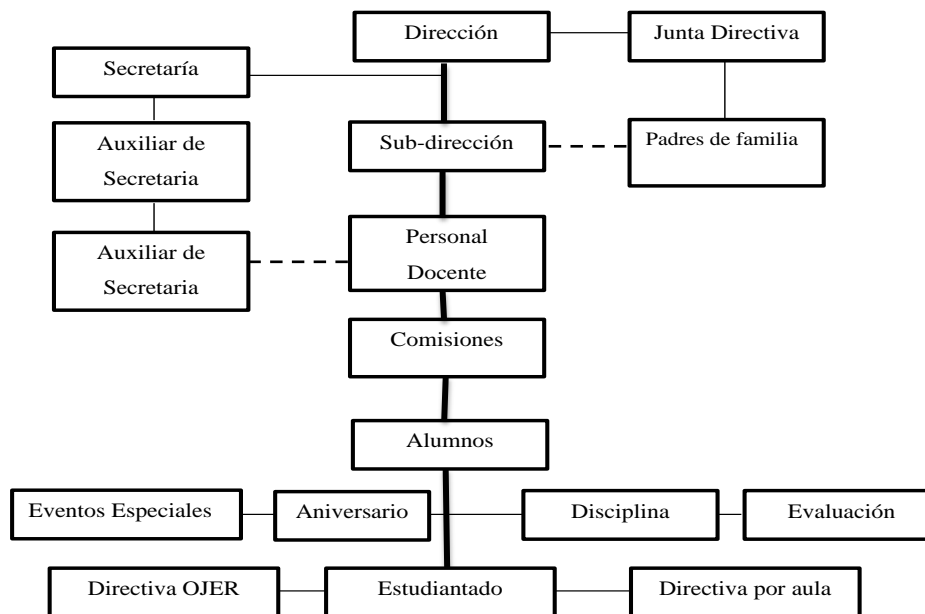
Dirección

Junta Directiva

Secretaría

Sub-dirección

Padres de familia

Auxiliar de Secretaria

Auxiliar de Secretaria

Personal Docente

Comisiones

Alumnos

Eventos Especiales

Aniversario

Disciplina

Evaluación

Directiva OJER

Estudiantado

Directiva por aula